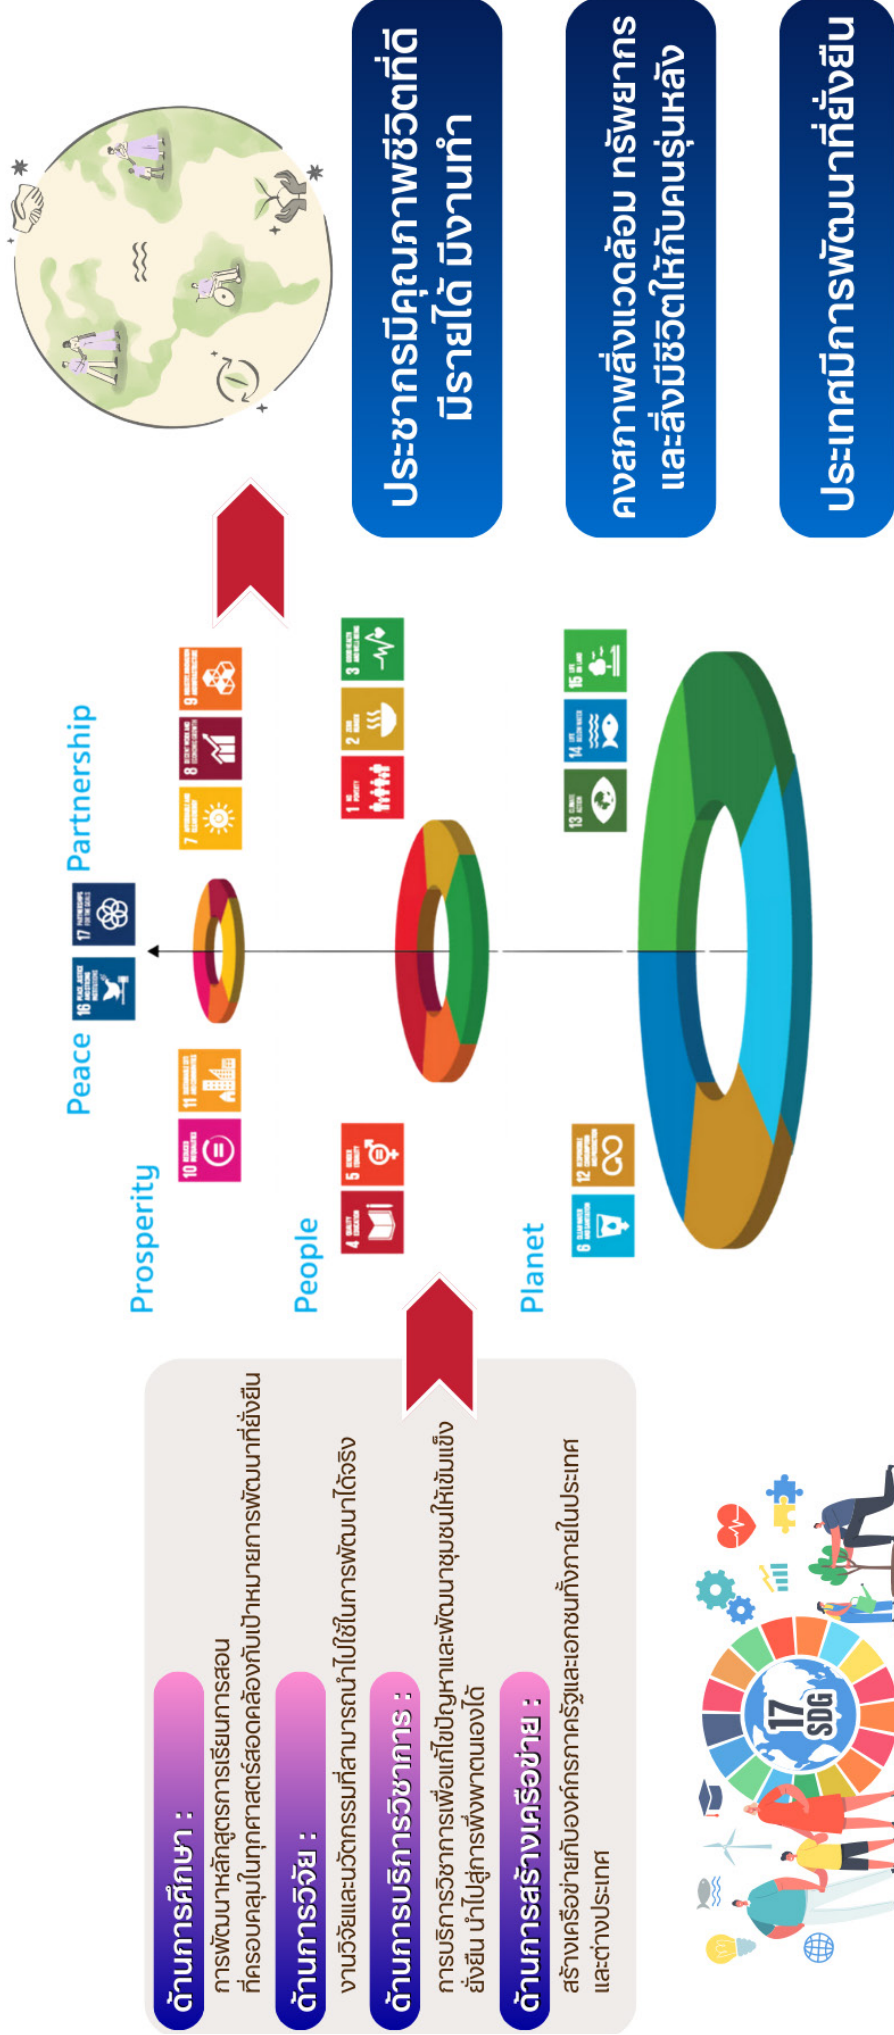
ด้านการศึกษา :
การพัฒนาหลักสูตรการเรียนการสอนที่ครอบคลุมในทุกศาสตร์สอดคล้องกับเป้าหมายการพัฒนาที่ยั่งยืน

ด้านการวิจัย :
งานวิจัยและนวัตกรรมที่สามารถนำไปใช้ในการพัฒนาได้จริง

ด้านการบริการวิชาการ :
การบริการวิชาการเพื่อแก้ไขปัญหาและพัฒนาชุมชนให้เข้มแข็งยั่งยืน นำไปสู่การพึ่งพาตนเองได้

ด้านการสร้างเครือข่าย :
สร้างเครือข่ายกับองค์กรภาครัฐและเอกชนทั้งภายในประเทศและต่างประเทศ

17 SDG

Prosperity
Peace
Partnership
People
Planet

10 REDUCED INEQUALITIES
11 SUSTAINABLE CITIES AND COMMUNITIES
16 PEACE, JUSTICE AND STRONG INSTITUTIONS
17 PARTNERSHIPS FOR THE GOALS
7 AFFORDABLE AND CLEAN ENERGY
8 DECENT WORK AND ECONOMIC GROWTH
9 INDUSTRY, INNOVATION AND INFRASTRUCTURE
4 QUALITY EDUCATION
5 GENDER EQUALITY
1 NO POVERTY
2 ZERO HUNGER
3 GOOD HEALTH AND WELL-BEING
6 CLEAN WATER AND SANITATION
12 RESPONSIBLE CONSUMPTION AND PRODUCTION
13 CLIMATE ACTION
14 LIFE BELOW WATER
15 LIFE ON LAND

ประชากรมีคุณภาพชีวิตที่ดี มีรายได้ มีงานทำ

คงสภาพสิ่งแวดล้อม ทรัพยากร และสิ่งมีชีวิตให้กับคนรุ่นหลัง

ประเทศมีการพัฒนาที่ยั่งยืน